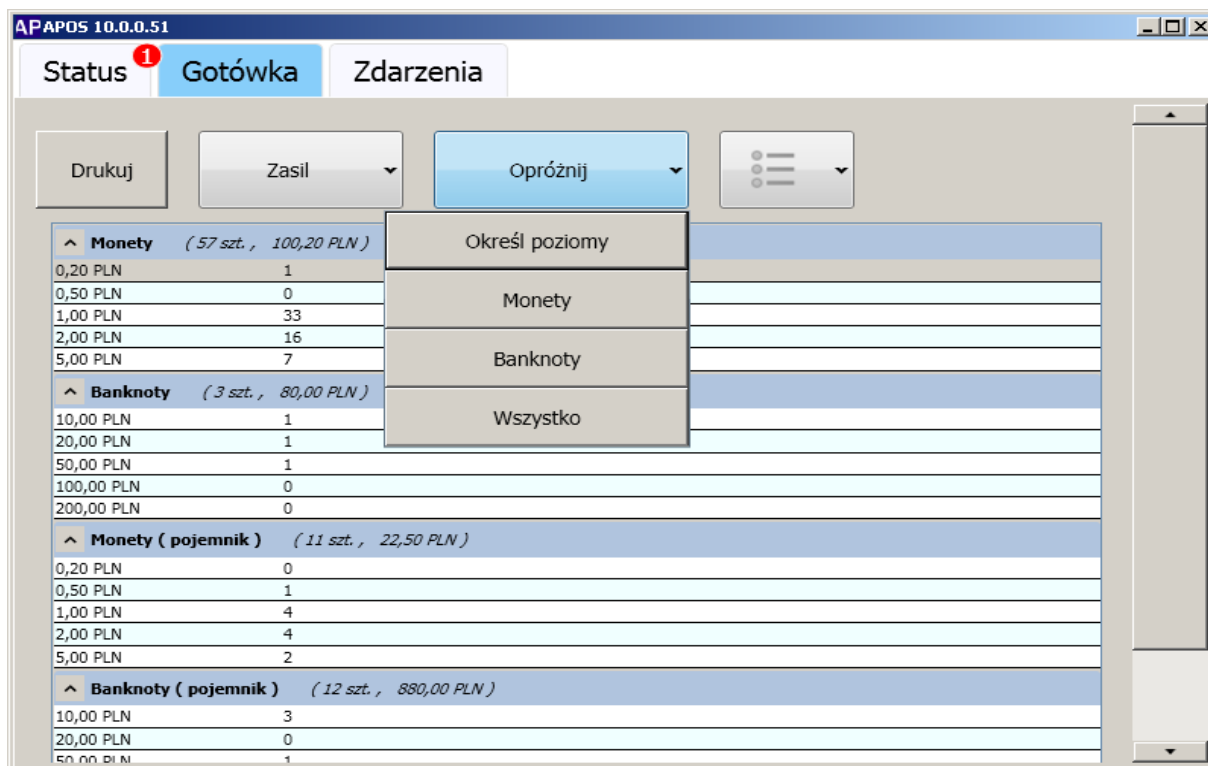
AP APOS 10.0.0.51

Status 1 Gotówka Zdarzenia

Drukuj

Zasil

Opróżnij

Monety ( 57 szt. , 100,20 PLN )

| | |
|---|---|
| 0,20 PLN | 1 |
| 0,50 PLN | 0 |
| 1,00 PLN | 33 |
| 2,00 PLN | 16 |
| 5,00 PLN | 7 |

Banknoty ( 3 szt. , 80,00 PLN )

| | |
|---|---|
| 10,00 PLN | 1 |
| 20,00 PLN | 1 |
| 50,00 PLN | 1 |
| 100,00 PLN | 0 |
| 200,00 PLN | 0 |

Monety ( pojemnik ) ( 11 szt. , 22,50 PLN )

| | |
|---|---|
| 0,20 PLN | 0 |
| 0,50 PLN | 1 |
| 1,00 PLN | 4 |
| 2,00 PLN | 4 |
| 5,00 PLN | 2 |

Banknoty ( pojemnik ) ( 12 szt. , 880,00 PLN )

| | |
|---|---|
| 10,00 PLN | 3 |
| 20,00 PLN | 0 |
| 50,00 PLN | 1 |

Określ poziomy

Monety

Banknoty

Wszystko